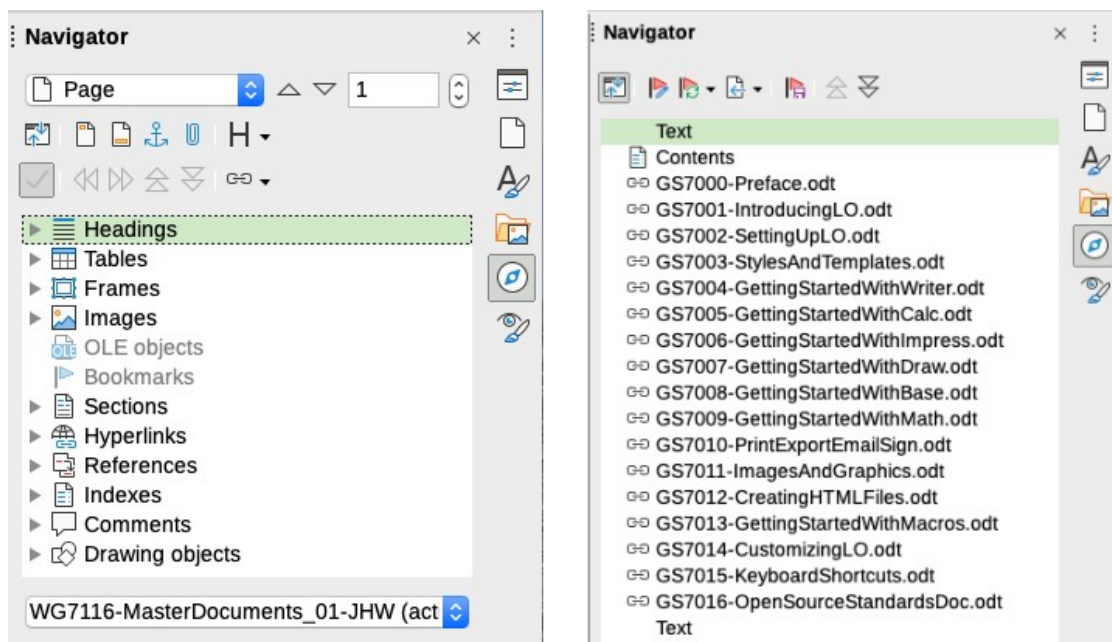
Navigator

Page

1

H

Headings
Tables
Frames
Images
OLE objects
Bookmarks
Sections
Hyperlinks
References
Indexes
Comments
Drawing objects

WG7116-MasterDocuments_01-JHW (act

Navigator

Text
Contents
GS7000-Preface.odt
GS7001-IntroducingLO.odt
GS7002-SettingUpLO.odt
GS7003-StylesAndTemplates.odt
GS7004-GettingStartedWithWriter.odt
GS7005-GettingStartedWithCalc.odt
GS7006-GettingStartedWithImpress.odt
GS7007-GettingStartedWithDraw.odt
GS7008-GettingStartedWithBase.odt
GS7009-GettingStartedWithMath.odt
GS7010-PrintExportEmailSign.odt
GS7011-ImagesAndGraphics.odt
GS7012-CreatingHTMLFiles.odt
GS7013-GettingStartedWithMacros.odt
GS7014-CustomizingLO.odt
GS7015-KeyboardShortcuts.odt
GS7016-OpenSourceStandardsDoc.odt
Text